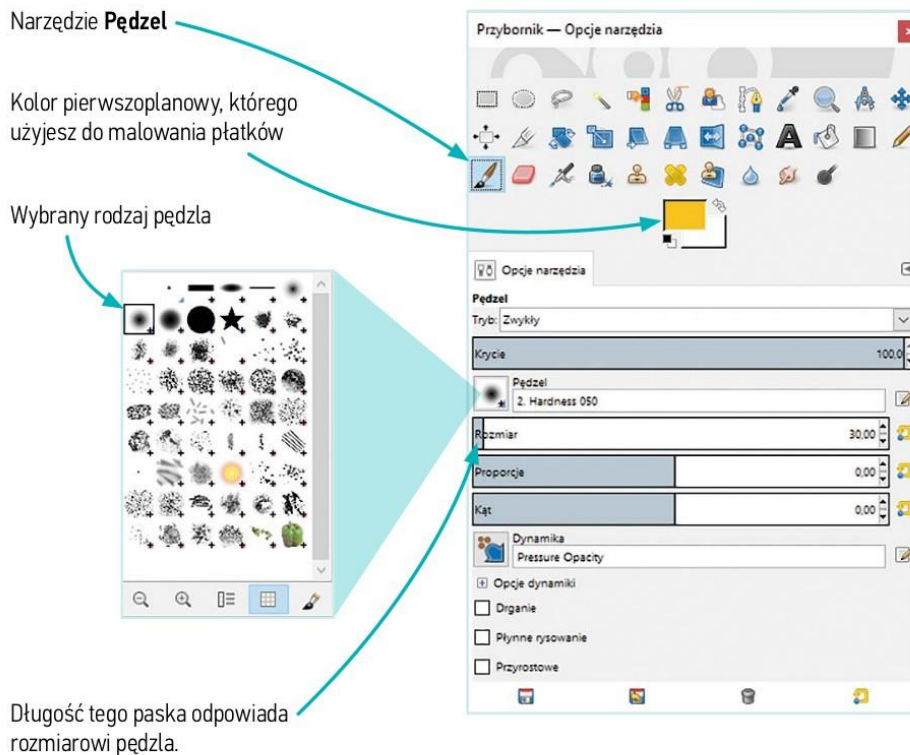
Narzędzie **Pędzel**

Kolor pierwszoplanowy, którego użyjesz do malowania płatków

Wybrany rodzaj pędzla

Długość tego paska odpowiada rozmiarowi pędzla.

Przybornik — Opcje narzędzia

Opcje narzędzia

Pędzel

Tryb: Zwykły

Krycie 100,0

Pędzel
2. Hardness 050

Rozmiar 30,00

Proporcje 0,00

Kąt 0,00

Dynamika
Pressure Opacity

Opcje dynamiki

Drganie

Płynne rysowanie

Przyrostowe